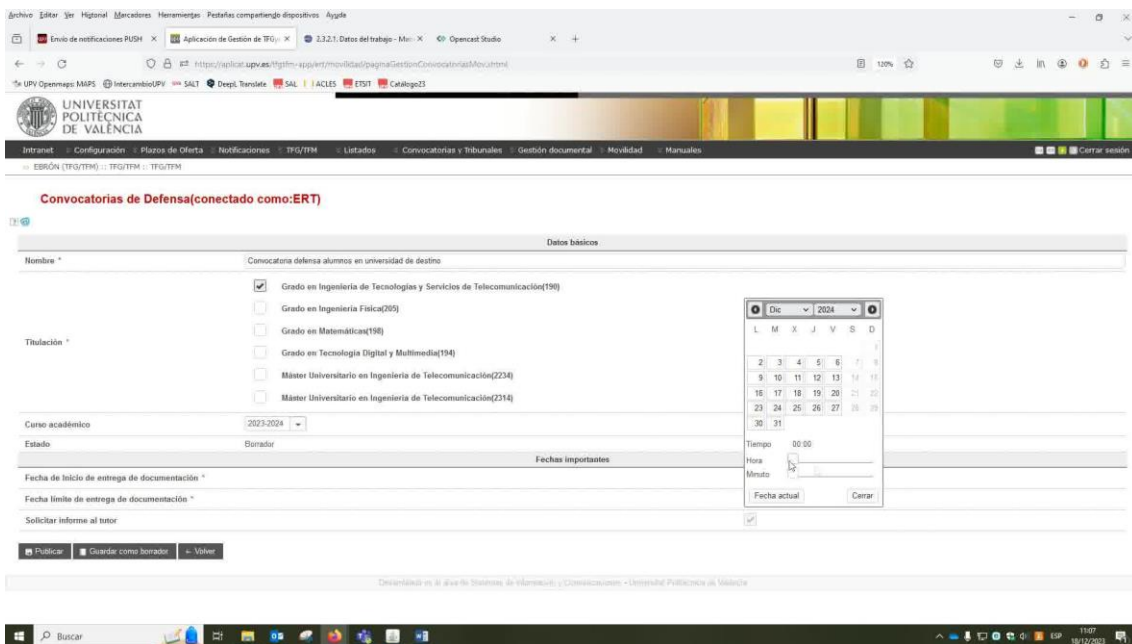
Archivo Editar Ver Historial Marcadores Herramientas Pestañas compartiendo dispositivos Ayuda

Envío de notificaciones PUSH × | Aplicación de Gestión de TFG × | 2.3.2.1. Datos del trabajo - Mo × | Opencast Studio ×

https://aplicat.upv.es/tfgtfm-app/ert/movilidad/paginaGestionConvocatoriasMov.xhtml

120%

UPV Openmaps: MAPS | IntercambioUPV | SALT | DeepL Translate | SAL | ACLES | ETSIT | Catálogo23

UNIVERSITAT POLITÈCNICA DE VALÈNCIA

Intranet | Configuración | Plazos de Oferta | Notificaciones | TFG/TFM | Listados | Convocatorias y Tribunales | Gestión documental | Movilidad | Manuales | Cerrar sesión

EBRÓN (TFG/TFM) :: TFG/TFM :: TFG/TFM

Convocatorias de Defensa(conectado como:ERT)

| Datos básicos | |
|---|---|
| Nombre * | Convocatoria defensa alumnos en universidad de destino |
| Titulación * | Grado en Ingeniería de Tecnologías y Servicios de Telecomunicación(190) |
| | Grado en Ingeniería Física(205) |
| | Grado en Matemáticas(198) |
| | Grado en Tecnología Digital y Multimedia(194) |
| | Máster Universitario en Ingeniería de Telecomunicación(2234) |
| | Máster Universitario en Ingeniería de Telecomunicación(2314) |
| Curso académico | 2023-2024 |
| Estado | Borrador |
| Fechas importantes | |
| Fecha de inicio de entrega de documentación * | |
| Fecha límite de entrega de documentación * | |
| Solicitar informe al tutor | |

Dic | 2024
L M X J V S D
1
2 3 4 5 6 7 8
9 10 11 12 13 14 15
16 17 18 19 20 21 22
23 24 25 26 27 28 29
30 31
Tiempo 00:00
Hora
Minuto
Fecha actual | Cerrar

Publicar | Guardar como borrador | ← Volver

Desarrollado en el área de Sistemas de Información y Comunicaciones - Universitat Politècnica de València

Buscar

ESP 11:07 18/12/2023